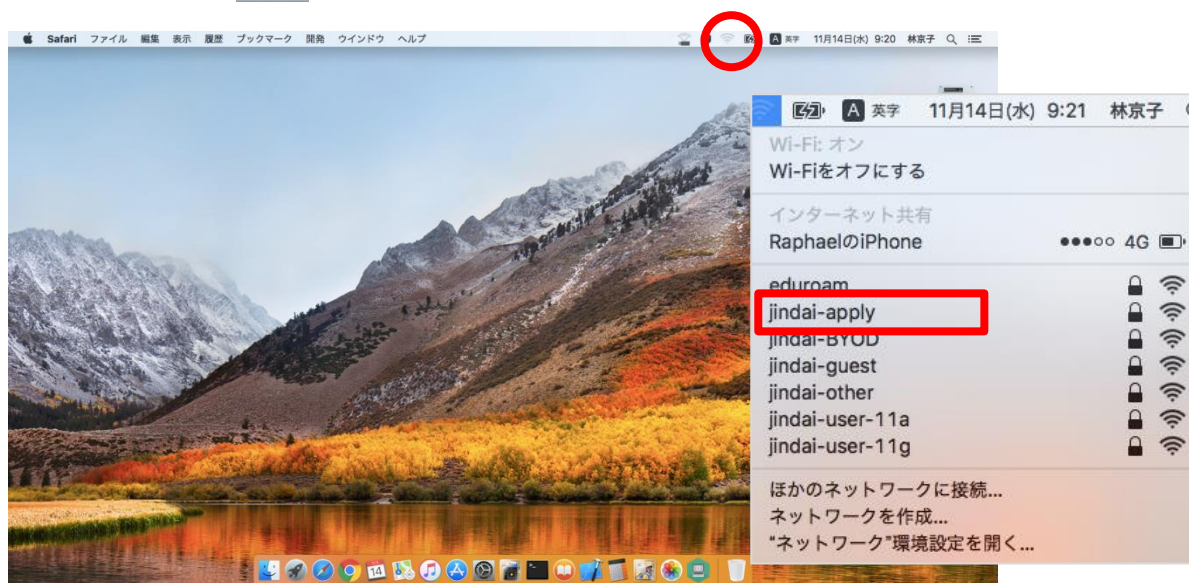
Safari ファイル 編集 表示 履歴 ブックマーク 開発 ウインドウ ヘルプ

A 英字 11月14日(水) 9:20 林京子

A 英字 11月14日(水) 9:21 林京子

Wi-Fi: オン
Wi-Fiをオフにする

インターネット共有
RaphaelのiPhone ●●●○○ 4G

eduroam
jindai-apply
jindai-BYOD
jindai-guest
jindai-other
jindai-user-11a
jindai-user-11g

ほかのネットワークに接続...
ネットワークを作成...
"ネットワーク"環境設定を開く...

14